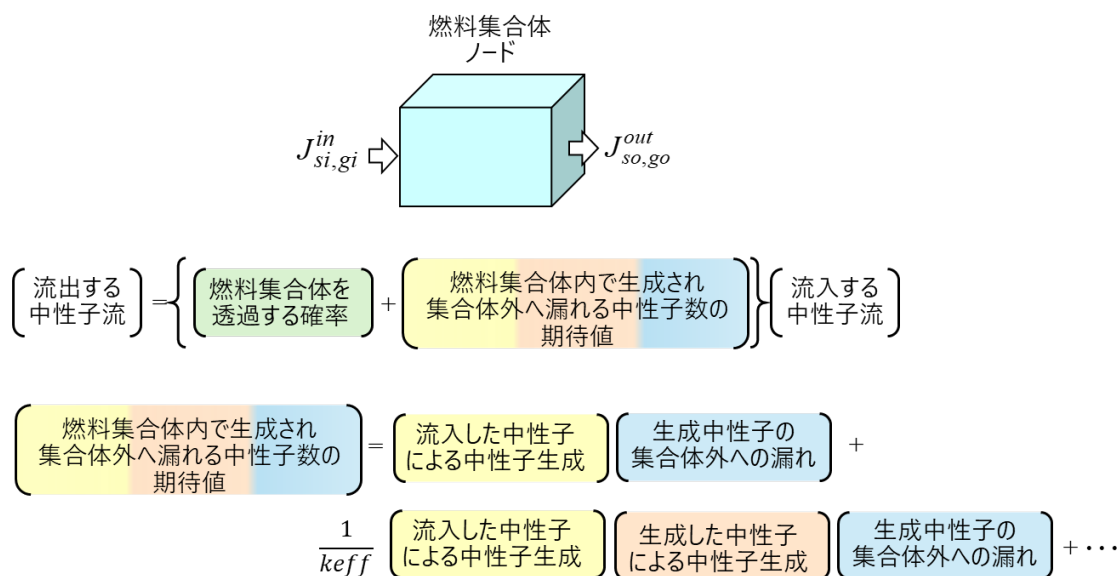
燃料集合体
ノード

$J_{si,gi}^{in}$

$J_{so,go}^{out}$

流出する中性子流 = { 燃料集合体を透過する確率 + 燃料集合体内で生成され集合体外へ漏れる中性子数の期待値 } 流入する中性子流

燃料集合体内で生成され集合体外へ漏れる中性子数の期待値 = 流入した中性子による中性子生成 生成中性子の集合体外への漏れ +

$\frac{1}{keff}$ 流入した中性子による中性子生成 生成した中性子による中性子生成 生成中性子の集合体外への漏れ + ⋯